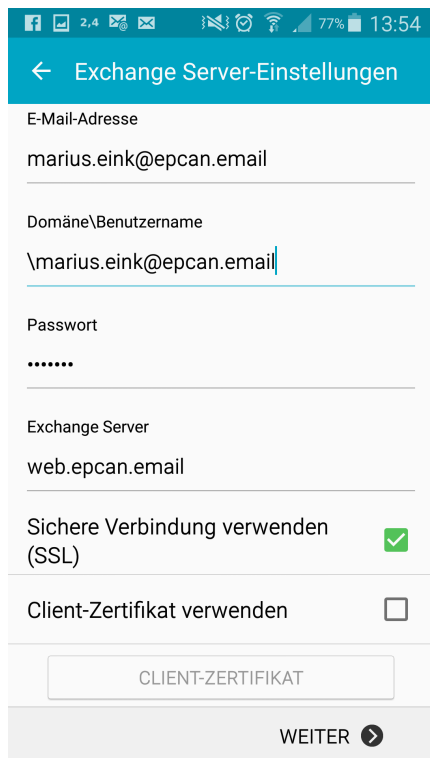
2,4 77% 13:54

Exchange Server-Einstellungen

E-Mail-Adresse

marius.eink@epcan.email

Domäne\Benutzername

\marius.eink@epcan.email

Passwort

•••••••

Exchange Server

web.epcan.email

Sichere Verbindung verwenden (SSL)

Client-Zertifikat verwenden

CLIENT-ZERTIFIKAT

WEITER